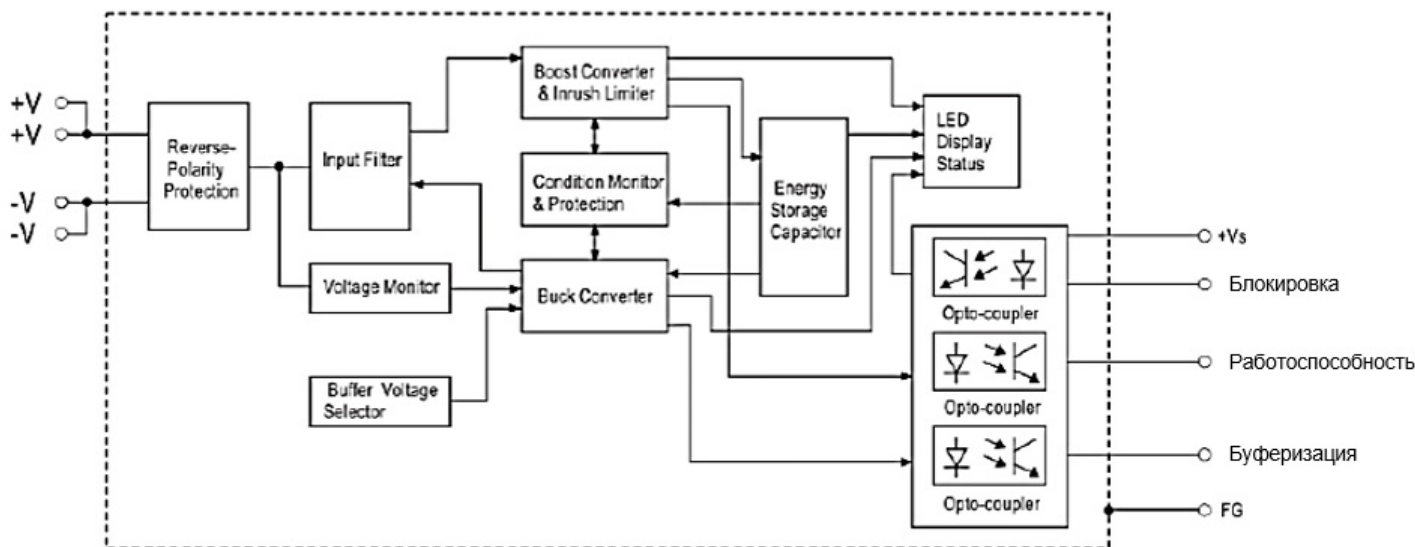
+V
+V
-V
-V

Reverse-Polarity Protection

Input Filter

Boost Converter & Inrush Limiter

Condition Monitor & Protection

Energy Storage Capacitor

LED Display Status

Voltage Monitor

Buck Converter

Buffer Voltage Selector

Opto-coupler

Opto-coupler

Opto-coupler

+Vs

Блокировка

Работоспособность

Буферизация

FG